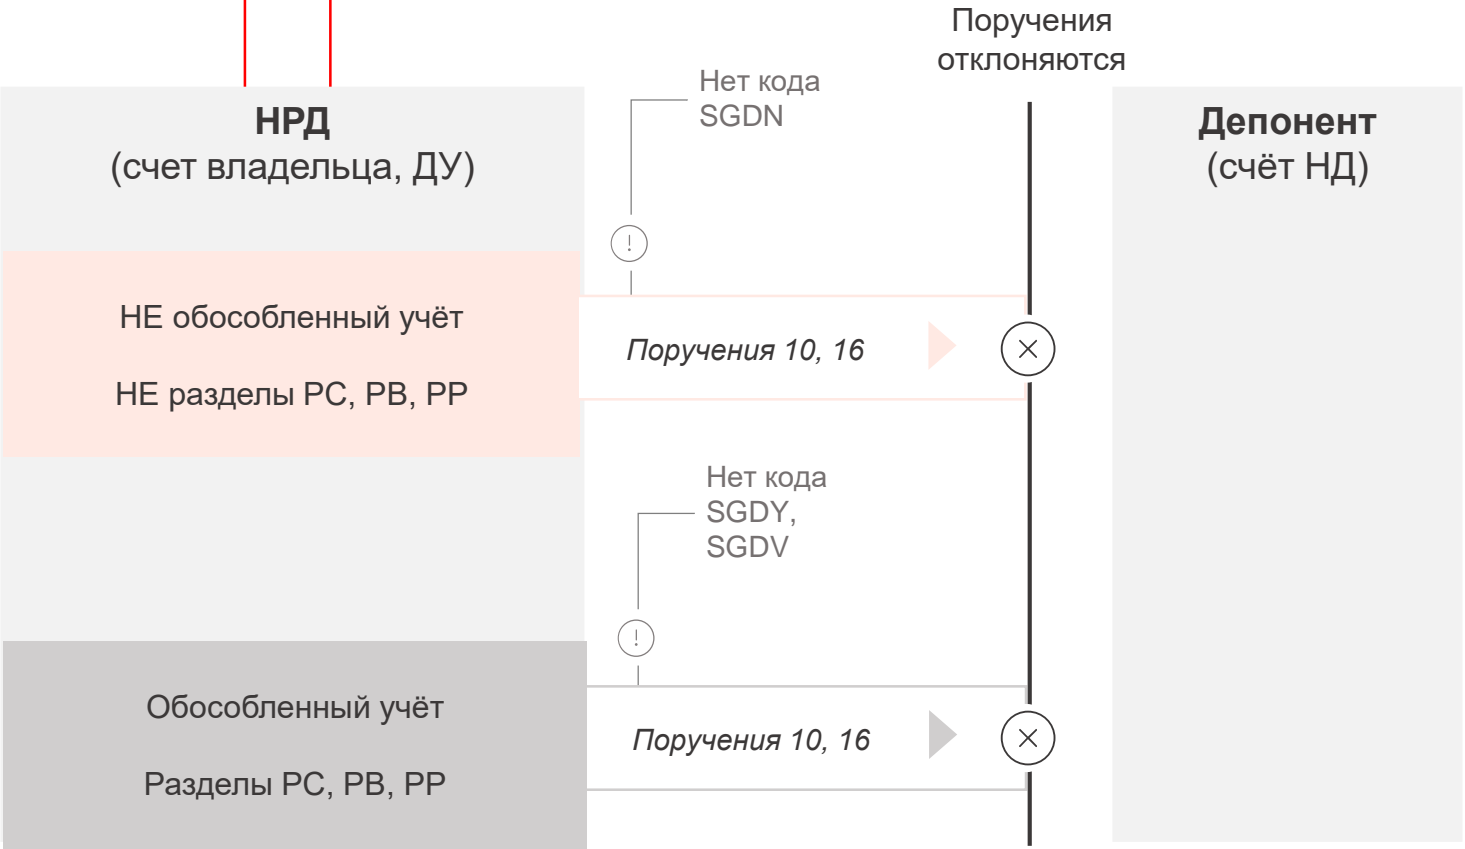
Поручения отклоняются

НРД
(счет владельца, ДУ)

Нет кода SGDN

Депонент
(счёт НД)

НЕ обособленный учёт

НЕ разделы РС, РВ, РР

Поручения 10, 16

Нет кода SGDY, SGDV

Обособленный учёт

Разделы РС, РВ, РР

Поручения 10, 16